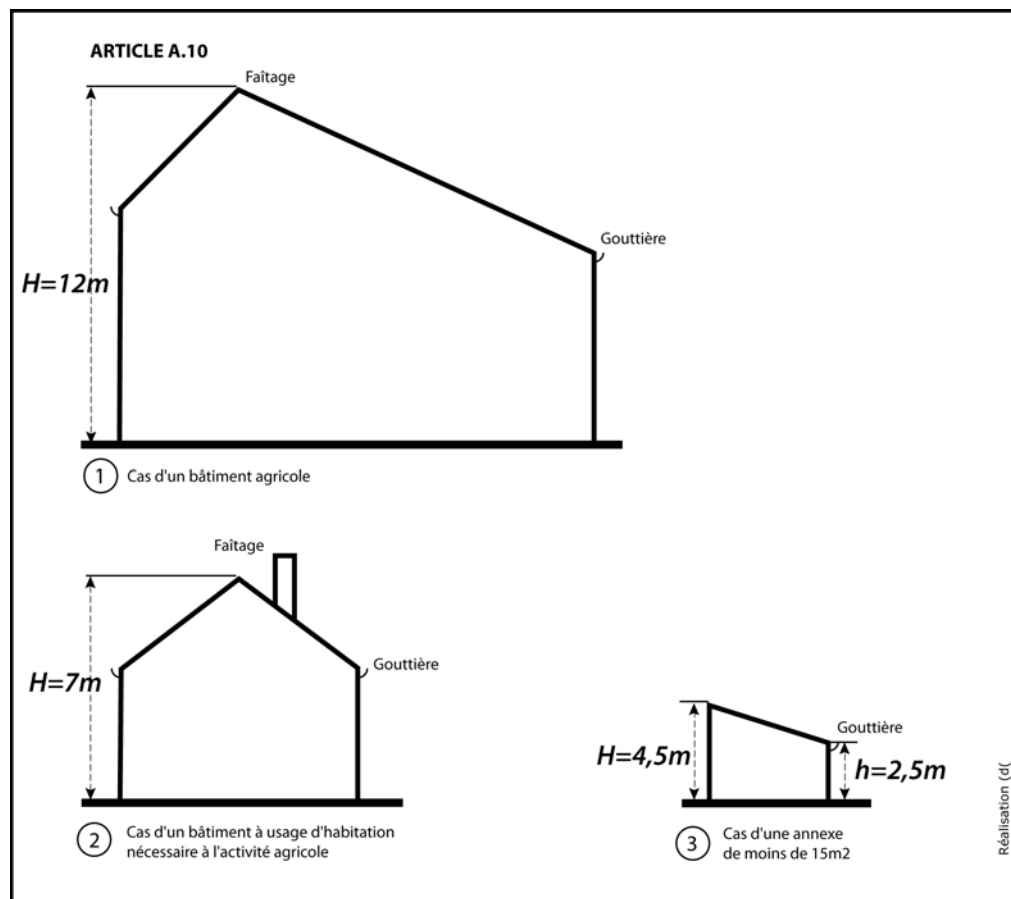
ARTICLE A.10

Faîtage

Gouttière

H=12m

1 Cas d'un bâtiment agricole

Faîtage

Gouttière

H=7m

2 Cas d'un bâtiment à usage d'habitation nécessaire à l'activité agricole

Gouttière

H=4,5m

h=2,5m

3 Cas d'une annexe de moins de 15m2

Réalisation (d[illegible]